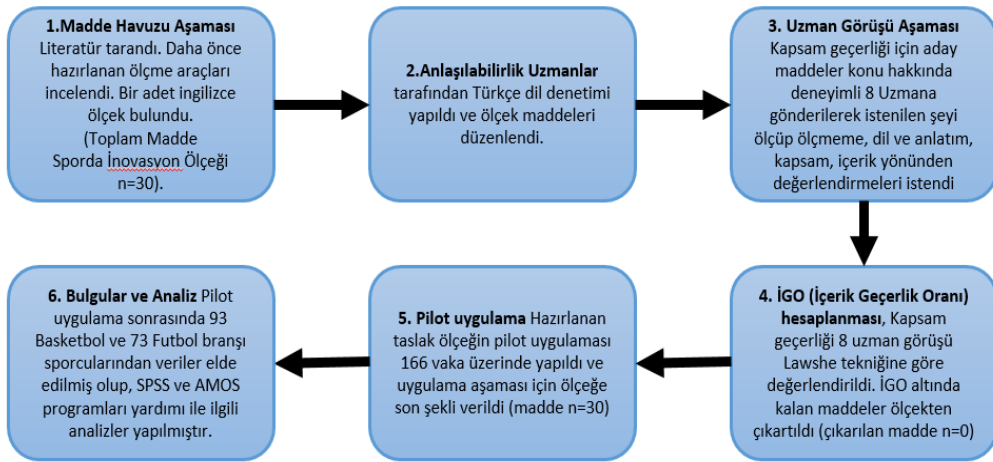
**1.Madde Havuzu Aşaması** Literatür tarandı. Daha önce hazırlanan ölçme araçları incelendi. Bir adet ingilizce ölçek bulundu. (Toplam Madde Sporda İnovasyon Ölçeği n=30).

**2.Anlaşılabilirlik Uzmanlar** tarafından Türkçe dil denetimi yapıldı ve ölçek maddeleri düzenlendi.

**3. Uzman Görüşü Aşaması** Kapsam geçerliği için aday maddeler konu hakkında deneyimli 8 Uzmana gönderilerek istenilen şeyi ölçüp ölçmeme, dil ve anlatım, kapsam, içerik yönünden değerlendirmeleri istendi

**4. İGO (İçerik Geçerlik Oranı) hesaplanması**, Kapsam geçerliği 8 uzman görüşü Lawshe tekniğine göre değerlendirildi. İGO altında kalan maddeler ölçekten çıkartıldı (çıkarılan madde n=0)

**5. Pilot uygulama** Hazırlanan taslak ölçeğin pilot uygulaması 166 vaka üzerinde yapıldı ve uygulama aşaması için ölçeğe son şekli verildi (madde n=30)

**6. Bulgular ve Analiz** Pilot uygulama sonrasında 93 Basketbol ve 73 Futbol branşı sporcularından veriler elde edilmiş olup, SPSS ve AMOS programları yardımı ile ilgili analizler yapılmıştır.